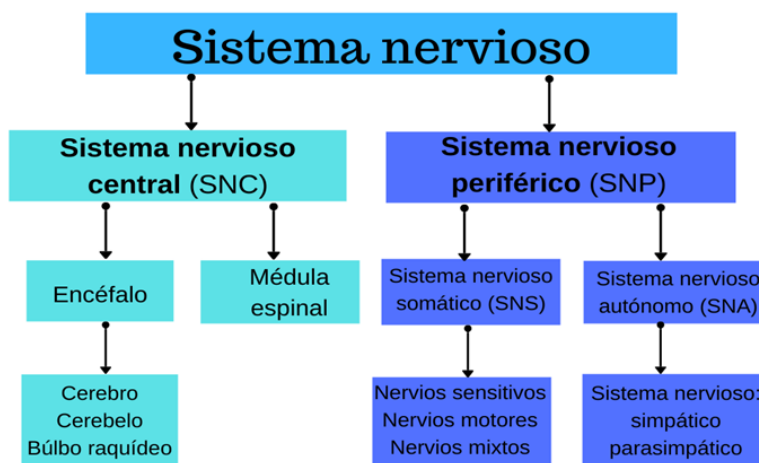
Sistema nervioso

Sistema nervioso central (SNC)

Sistema nervioso periférico (SNP)

Encéfalo

Médula espinal

Sistema nervioso somático (SNS)

Sistema nervioso autónomo (SNA)

Cerebro
Cerebelo
Búlbo raquídeo

Nervios sensitivos
Nervios motores
Nervios mixtos

Sistema nervioso:
simpático
parasimpático